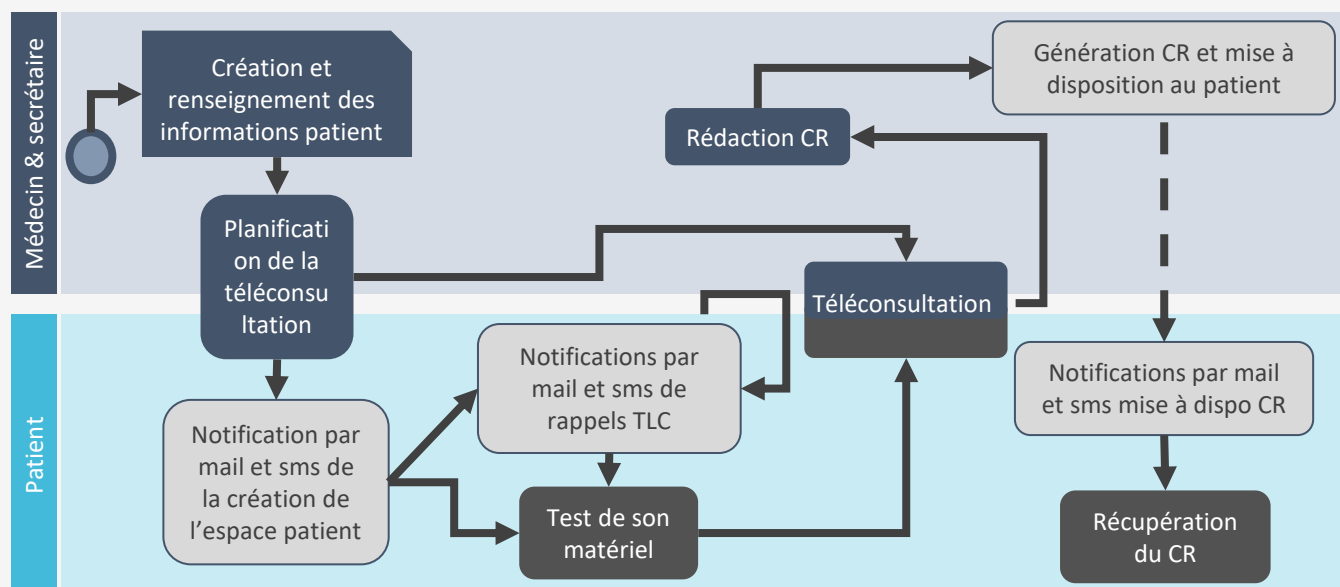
Médecin & secrétaire

Création et renseignement des informations patient

Planificati on de la téléconsu ltation

Rédaction CR

Génération CR et mise à disposition au patient

Téléconsultation

Patient

Notification par mail et sms de la création de l'espace patient

Notifications par mail et sms de rappels TLC

Test de son matériel

Notifications par mail et sms mise à dispo CR

Récupération du CR